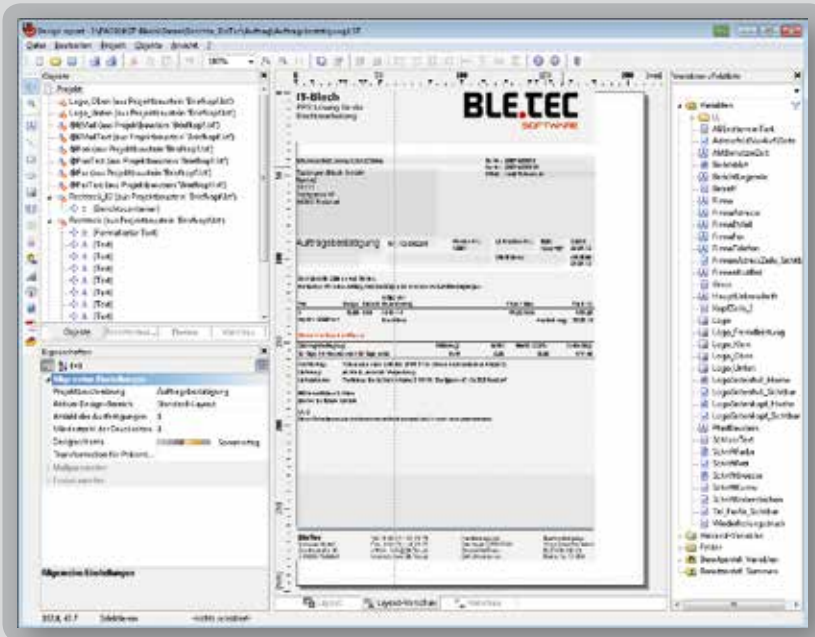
Design report - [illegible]

Datei Bearbeiten Projekt Objekte Ansicht ?

Objekte

Projekt

Logo_Oben (aus Projektbaustein 'Briefkopf.lbf')

Logo_Unten (aus Projektbaustein 'Briefkopf.lbf')

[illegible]

Objekte

Eigenschaften

Allgemeine Einstellungen

Projektbeschreibung Auftragsbestätigung

Allgemeine Einstellungen

IFS-Blech

BLE.TEC

SOFTWARE

Auftragsbestätigung

Layout Layout-Vorschau Vorschau

Variablen / Felder

Variablen

Absenderzeile

Bankdaten

Betreff

Firma

FirmaAdresse

FirmaEmail

FirmaFax

FirmaTelefon

Gruss

Logo

Logo_Oben

Logo_Unten

Schriftart

Schriftfarbe

Schriftgroesse

Benutzerdefinierte Variablen

Felder

Sammelvariablen

Summen